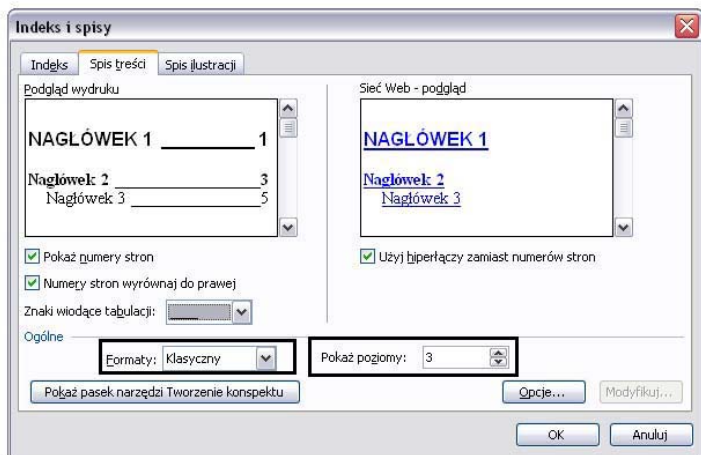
Indeks i spisy

Indeks | Spis treści | Spis ilustracji

Podgląd wydruku

NAGŁÓWEK 1 1

Nagłówek 2 3

Nagłówek 3 5

Sieć Web - podgląd

NAGŁÓWEK 1

Nagłówek 2

Nagłówek 3

Pokaż numery stron

Numery stron wyrównaj do prawej

Użyj hiperłączy zamiast numerów stron

Znaki wiodące tabulacji:

Ogólne

Formaty: Klasyczny

Pokaż poziomy: 3

Pokaż pasek narzędzi Tworzenie konspektu

Opcje...

Modyfikuj...

OK

Anuluj